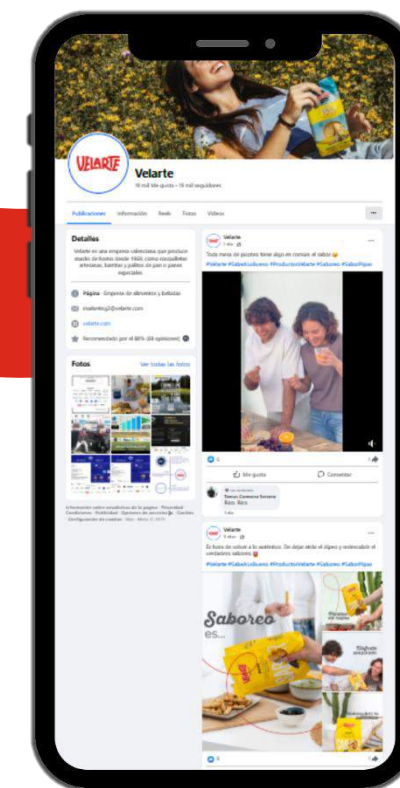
VELARTE

Velarte
18 mil Me gusta • 19 mil seguidores

Publicaciones Información Reels Fotos Videos

Detalles
Velarte es una empresa valenciana que produce snacks de horno desde 1960, como rosquilletas artesanas, bastitas y palitos de pan o panes especiales.

Página · Empresa de alimentos y bebidas
mailto:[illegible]@velarte.com
velarte.com
Recomendado por el 88% (34 opiniones)

Fotos
Ver todas las fotos

Velarte
Toda mesa de picoteo tiene algo en común: el sabor
#Velarte #SaboreaBueno #ProductosVelarte #Saboreo #SaborPipas

Me gusta
Comentar

Velarte
Es hora de volver a lo auténtico. No dejar atrás el digno y redescubrir el verdadero sabores
#Velarte #SaboreaBueno #ProductosVelarte #Saboreo #SaborPipas

Saboreo es...

Información sobre anuncios de la página · Privacidad · Condiciones · Publicidad · Opciones de anuncios · Cookies · Configuración de cookies · Más · Meta © 2023